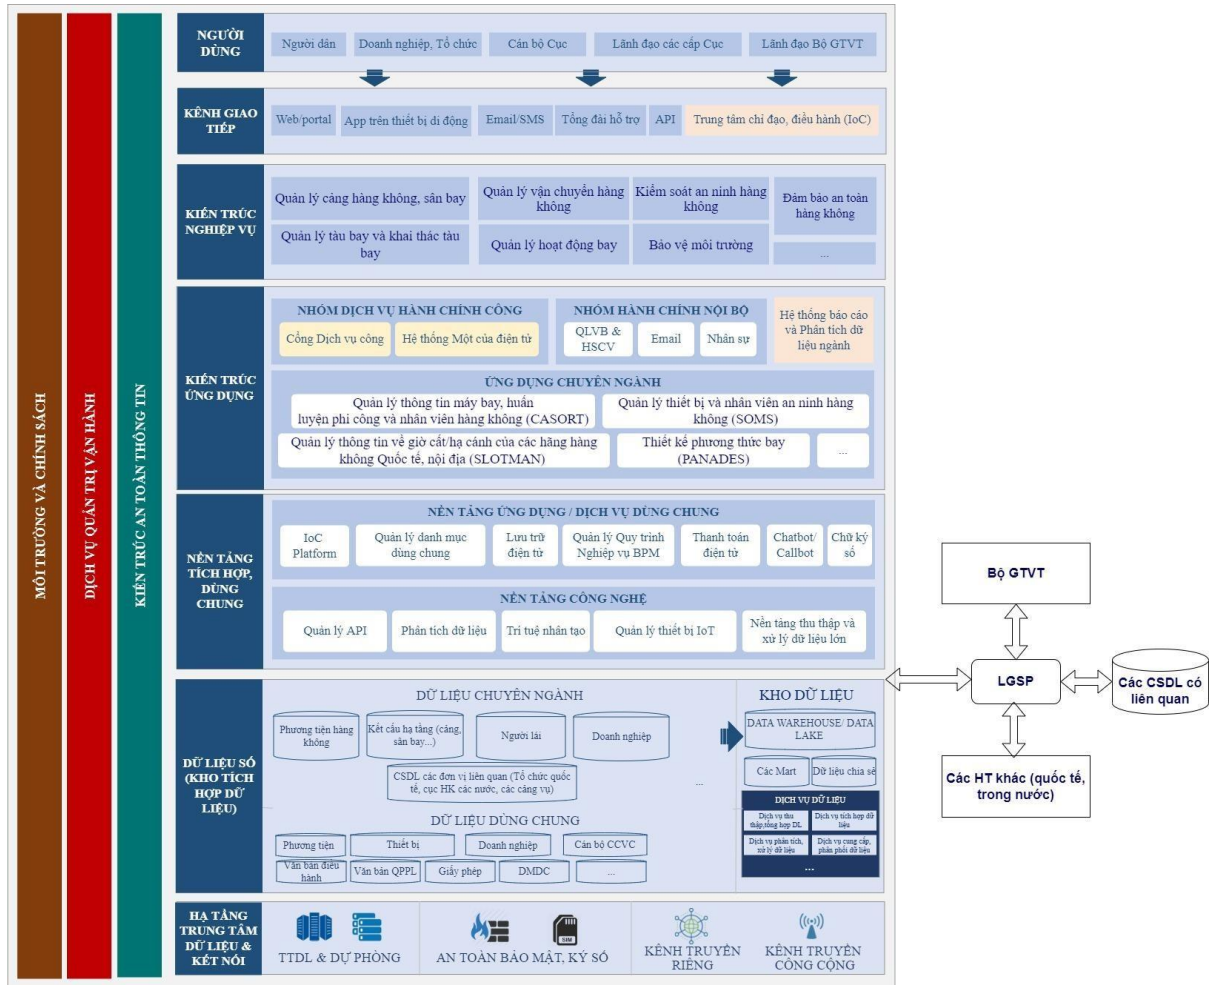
MÔI TRƯỜNG VÀ CHÍNH SÁCH

DỊCH VỤ QUẢN TRỊ VẬN HÀNH

KIẾN TRÚC AN TOÀN THÔNG TIN

NGƯỜI DÙNG

Người dân | Doanh nghiệp, Tổ chức | Cán bộ Cục | Lãnh đạo các cấp Cục | Lãnh đạo Bộ GTVT

KÊNH GIAO TIẾP

Web/portal | App trên thiết bị di động | Email/SMS | Tổng đài hỗ trợ | API | Trung tâm chỉ đạo, điều hành (IoC)

KIẾN TRÚC NGHIỆP VỤ

Quản lý cảng hàng không, sân bay | Quản lý vận chuyển hàng không | Kiểm soát an ninh hàng không | Đảm bảo an toàn hàng không

Quản lý tàu bay và khai thác tàu bay | Quản lý hoạt động bay | Bảo vệ môi trường | ...

KIẾN TRÚC ỨNG DỤNG

NHÓM DỊCH VỤ HÀNH CHÍNH CÔNG

Cổng Dịch vụ công | Hệ thống Một cửa điện tử

NHÓM HÀNH CHÍNH NỘI BỘ

QLVB & HSCV | Email | Nhân sự

Hệ thống báo cáo và Phân tích dữ liệu ngành

ỨNG DỤNG CHUYÊN NGÀNH

Quản lý thông tin máy bay, huấn luyện phi công và nhân viên hàng không (CASORT)

Quản lý thiết bị và nhân viên an ninh hàng không (SOMS)

Quản lý thông tin về giờ cất/hạ cánh của các hãng hàng không Quốc tế, nội địa (SLOTMAN)

Thiết kế phương thức bay (PANADES)

...

NỀN TẢNG TÍCH HỢP, DÙNG CHUNG

NỀN TẢNG ỨNG DỤNG / DỊCH VỤ DÙNG CHUNG

IoC Platform | Quản lý danh mục dùng chung | Lưu trữ điện tử | Quản lý Quy trình Nghiệp vụ BPM | Thanh toán điện tử | Chatbot/ Callbot | Chữ ký số

NỀN TẢNG CÔNG NGHỆ

Quản lý API | Phân tích dữ liệu | Trí tuệ nhân tạo | Quản lý thiết bị IoT | Nền tảng thu thập và xử lý dữ liệu lớn

DỮ LIỆU SỐ (KHO TÍCH HỢP DỮ LIỆU)

DỮ LIỆU CHUYÊN NGÀNH

Phương tiện hàng không | Kết cấu hạ tầng (cảng, sân bay...) | Người lái | Doanh nghiệp

CSDL các đơn vị liên quan (Tổ chức quốc tế, cục HK các nước, các cảng vụ)

...

DỮ LIỆU DÙNG CHUNG

Phương tiện | Thiết bị | Doanh nghiệp | Cán bộ CCVC

Văn bản điều hành | Văn bản QPPL | Giấy phép | DMDC | ...

KHO DỮ LIỆU

DATA WAREHOUSE/ DATA LAKE

Các Mart | Dữ liệu chia sẻ

DỊCH VỤ DỮ LIỆU

Dịch vụ thu thập,tổng hợp DL | Dịch vụ tích hợp dữ liệu

Dịch vụ phân tích, xử lý dữ liệu | Dịch vụ cung cấp, phân phối dữ liệu

...

HẠ TẦNG TRUNG TÂM DỮ LIỆU & KẾT NỐI

TTDL & DỰ PHÒNG | AN TOÀN BẢO MẬT, KÝ SỐ | KÊNH TRUYỀN RIÊNG | KÊNH TRUYỀN CÔNG CỘNG

SIM

Bộ GTVT

LGSP

Các CSDL có liên quan

Các HT khác (quốc tế, trong nước)